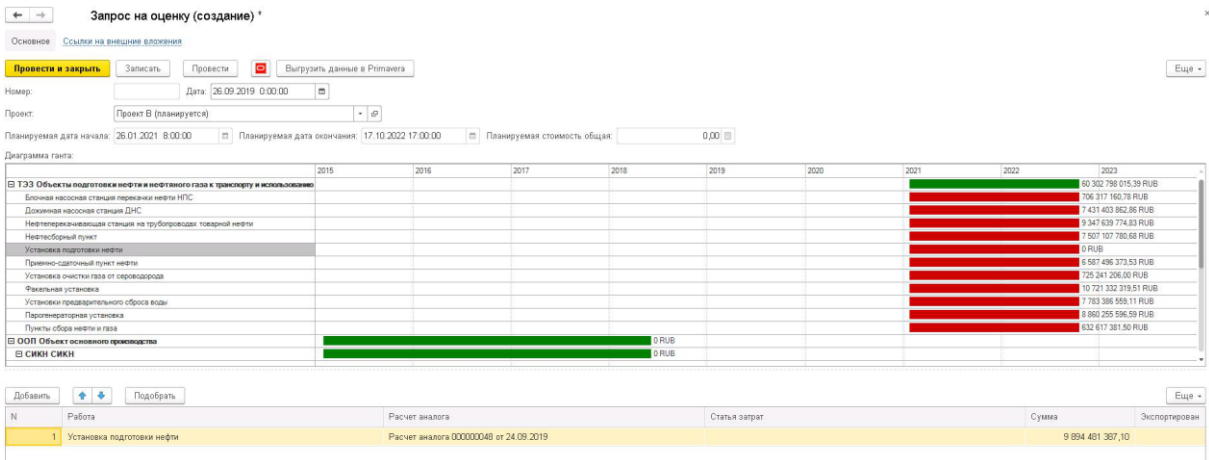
Запрос на оценку (создание) *

Основное Ссылки на внешние вложения

Провести и закрыть Записать Провести Выгрузить данные в Primavera Еще

Номер: Дата: 26.09.2019 0:00:00

Проект: Проект B (планируется)

Планируемая дата начала: 26.01.2021 8:00:00 Планируемая дата окончания: 17.10.2022 17:00:00 Планируемая стоимость общая: 0,00

Диаграмма ганта:

| | 2015 | 2016 | 2017 | 2018 | 2019 | 2020 | 2021 | 2022 | 2023 |
|---|---|---|---|---|---|---|---|---|---|
| ⊟ ТЭЗ Объекты подготовки нефти и нефтяного газа к транспорту и использованию | | | | | | | | | 60 302 798 015,39 RUB |
| Блочная насосная станция перекачки нефти НПС | | | | | | | | | 706 317 160,78 RUB |
| Дожимная насосная станция ДНС | | | | | | | | | 7 431 403 862,86 RUB |
| Нефтеперекачивающая станция на трубопроводах товарной нефти | | | | | | | | | 9 347 639 774,83 RUB |
| Нефтесборный пункт | | | | | | | | | 7 507 107 780,68 RUB |
| Установка подготовки нефти | | | | | | | | | 0 RUB |
| Приемно-сдаточный пункт нефти | | | | | | | | | 6 587 496 373,53 RUB |
| Установка очистки газа от сероводорода | | | | | | | | | 725 241 206,00 RUB |
| Факельная установка | | | | | | | | | 10 721 332 319,51 RUB |
| Установки предварительного сброса воды | | | | | | | | | 7 783 386 559,11 RUB |
| Парогенераторная установка | | | | | | | | | 8 860 255 596,59 RUB |
| Пункты сбора нефти и газа | | | | | | | | | 632 617 381,50 RUB |
| ⊟ ООП Объект основного производства | | | | 0 RUB | | | | | |
| ⊟ СИКН СИКН | | | | 0 RUB | | | | | |

Добавить Подобрать Еще

| N | Работа | Расчет аналога | Статья затрат | Сумма | Экспортирован |
|---|---|---|---|---|---|
| 1 | Установка подготовки нефти | Расчет аналога 000000048 от 24.09.2019 | | 9 894 481 387,10 | |